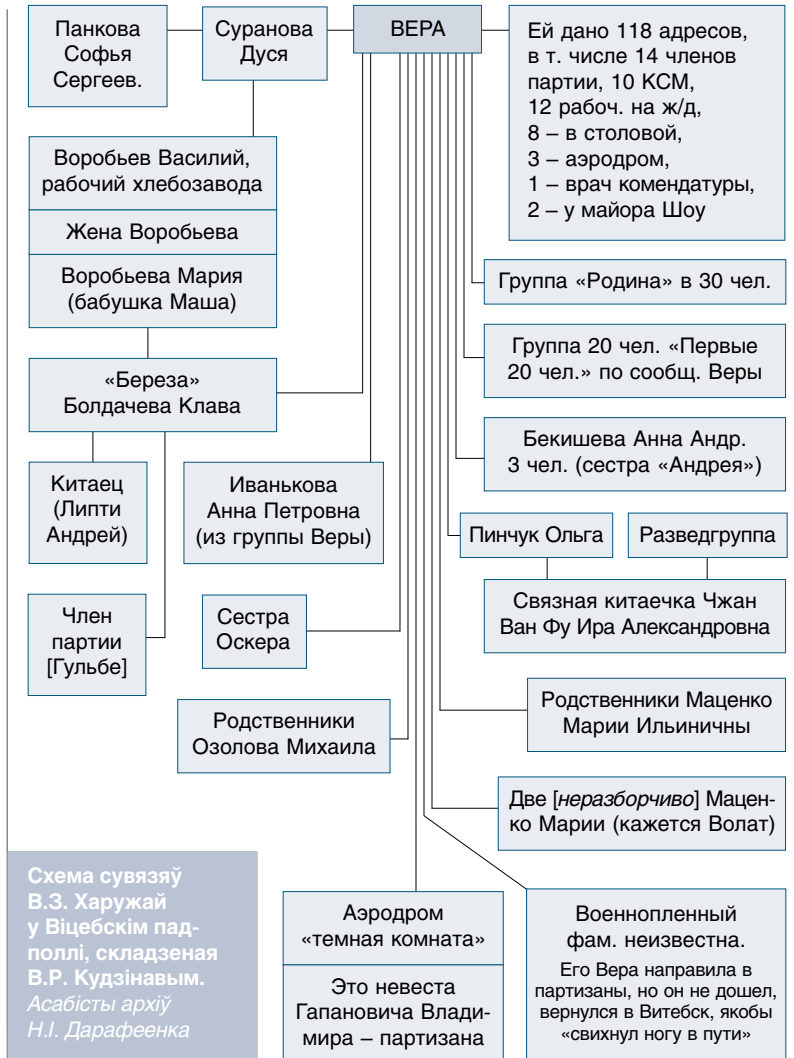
Панкова Софья Сергеев.

Суранова Дуся

ВЕРА

Ей дано 118 адресов, в т. числе 14 членов партии, 10 КСМ, 12 рабоч. на ж/д, 8 – в столовой, 3 – аэродром, 1 – врач комендатуры, 2 – у майора Шоу

Воробьев Василий, рабочий хлебозавода

Жена Воробьева

Воробьева Мария (бабушка Маша)

Группа «Родина» в 30 чел.

Группа 20 чел. «Первые 20 чел.» по сообщ. Веры

«Береза» Болдачева Клава

Бекишева Анна Андр. 3 чел. (сестра «Андрея»)

Китаец (Липти Андрей)

Иванькова Анна Петровна (из группы Веры)

Пинчук Ольга

Разведгруппа

Связная китаечка Чжан Ван Фу Ира Александровна

Член партии [Гульбе]

Сестра Оскера

Родственники Маценко Марии Ильиничны

Родственники Озолова Михаила

Две [неразборчиво] Маценко Марии (кажется Волат)

Схема сувязяў В.З. Харужай у Віцебскім падполлі, складзеная В.Р. Кудзінавым. Асабісты архіў Н.І. Дарафеенка

Аэродром «темная комната»

Это невеста Гапановича Владимира – партизана

Военнопленный фам. неизвестна. Его Вера направила в партизаны, но он не дошел, вернулся в Витебск, якобы «свихнул ногу в пути»